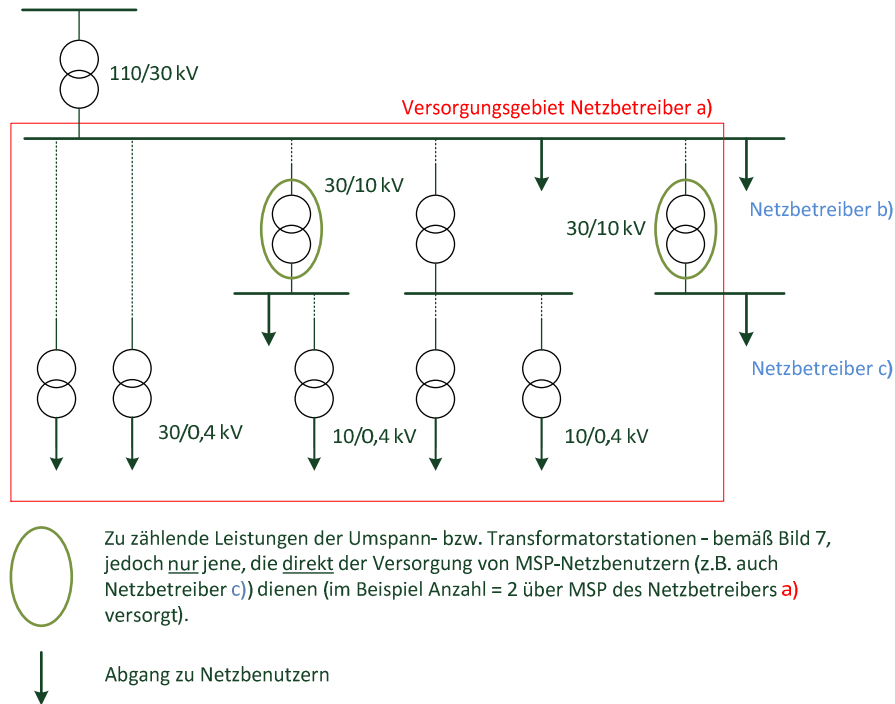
110/30 kV

Versorgungsgebiet Netzbetreiber a)

30/10 kV

30/10 kV

Netzbetreiber b)

Netzbetreiber c)

30/0,4 kV

10/0,4 kV

10/0,4 kV

Zu zählende Leistungen der Umspann- bzw. Transformatorstationen - bemäß Bild 7, jedoch nur jene, die direkt der Versorgung von MSP-Netzbenutzern (z.B. auch Netzbetreiber c)) dienen (im Beispiel Anzahl = 2 über MSP des Netzbetreibers a) versorgt).

Abgang zu Netzbenutzern